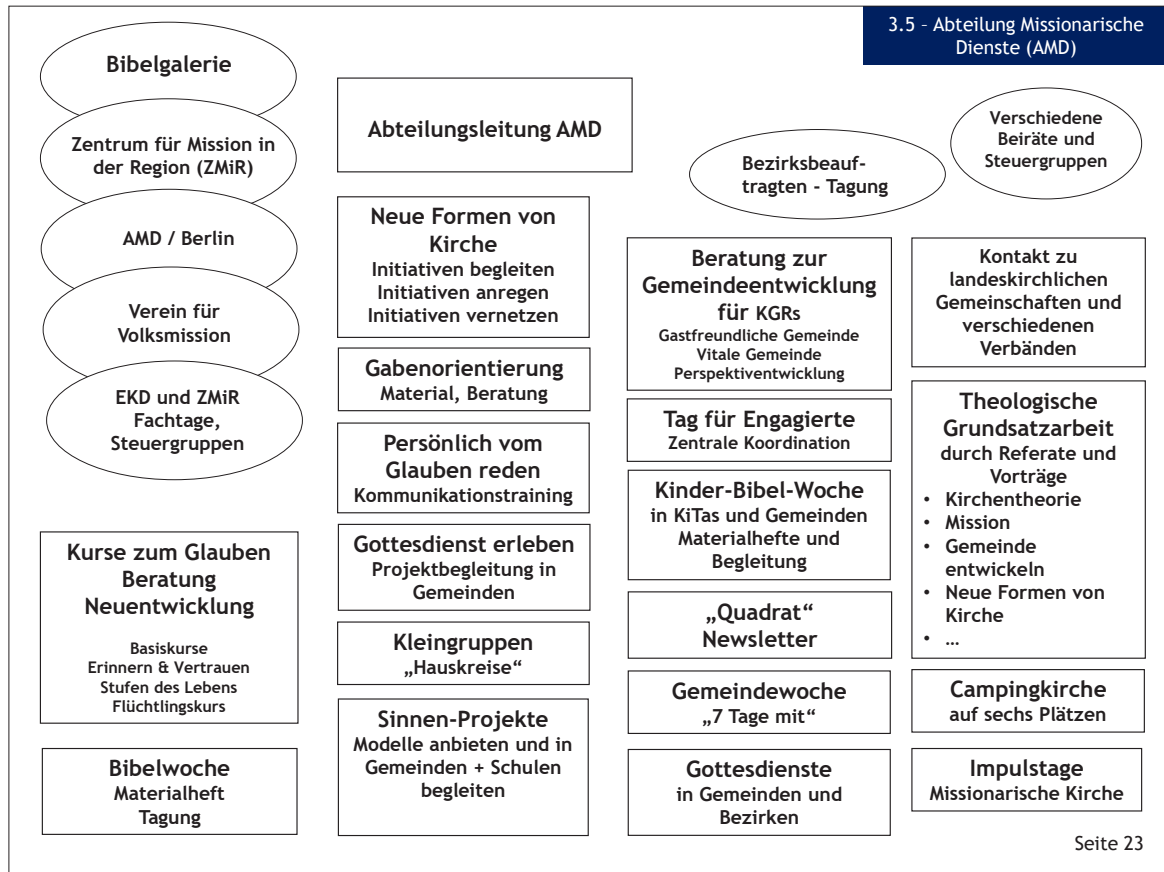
3.5 - Abteilung Missionarische Dienste (AMD)

Bibelgalerie

Zentrum für Mission in der Region (ZMiR)

AMD / Berlin

Verein für Volksmission

EKD und ZMiR Fachtage, Steuergruppen

Kurse zum Glauben
Beratung
Neuentwicklung
Basiskurse
Erinnern & Vertrauen
Stufen des Lebens
Flüchtlingskurs

Bibelwoche
Materialheft
Tagung

Abteilungsleitung AMD

Neue Formen von Kirche
Initiativen begleiten
Initiativen anregen
Initiativen vernetzen

Gabenorientierung
Material, Beratung

Persönlich vom Glauben reden
Kommunikationstraining

Gottesdienst erleben
Projektbegleitung in Gemeinden

Kleingruppen
„Hauskreise"

Sinnen-Projekte
Modelle anbieten und in Gemeinden + Schulen begleiten

Bezirksbeauftragten - Tagung

Verschiedene Beiräte und Steuergruppen

Beratung zur Gemeindeentwicklung für KGRs
Gastfreundliche Gemeinde
Vitale Gemeinde
Perspektiventwicklung

Tag für Engagierte
Zentrale Koordination

Kinder-Bibel-Woche
in KiTas und Gemeinden
Materialhefte und Begleitung

„Quadrat"
Newsletter

Gemeindewoche
„7 Tage mit"

Gottesdienste
in Gemeinden und Bezirken

Kontakt zu landeskirchlichen Gemeinschaften und verschiedenen Verbänden

Theologische Grundsatzarbeit
durch Referate und Vorträge
• Kirchentheorie
• Mission
• Gemeinde entwickeln
• Neue Formen von Kirche
• …

Campingkirche
auf sechs Plätzen

Impulstage
Missionarische Kirche

Seite 23